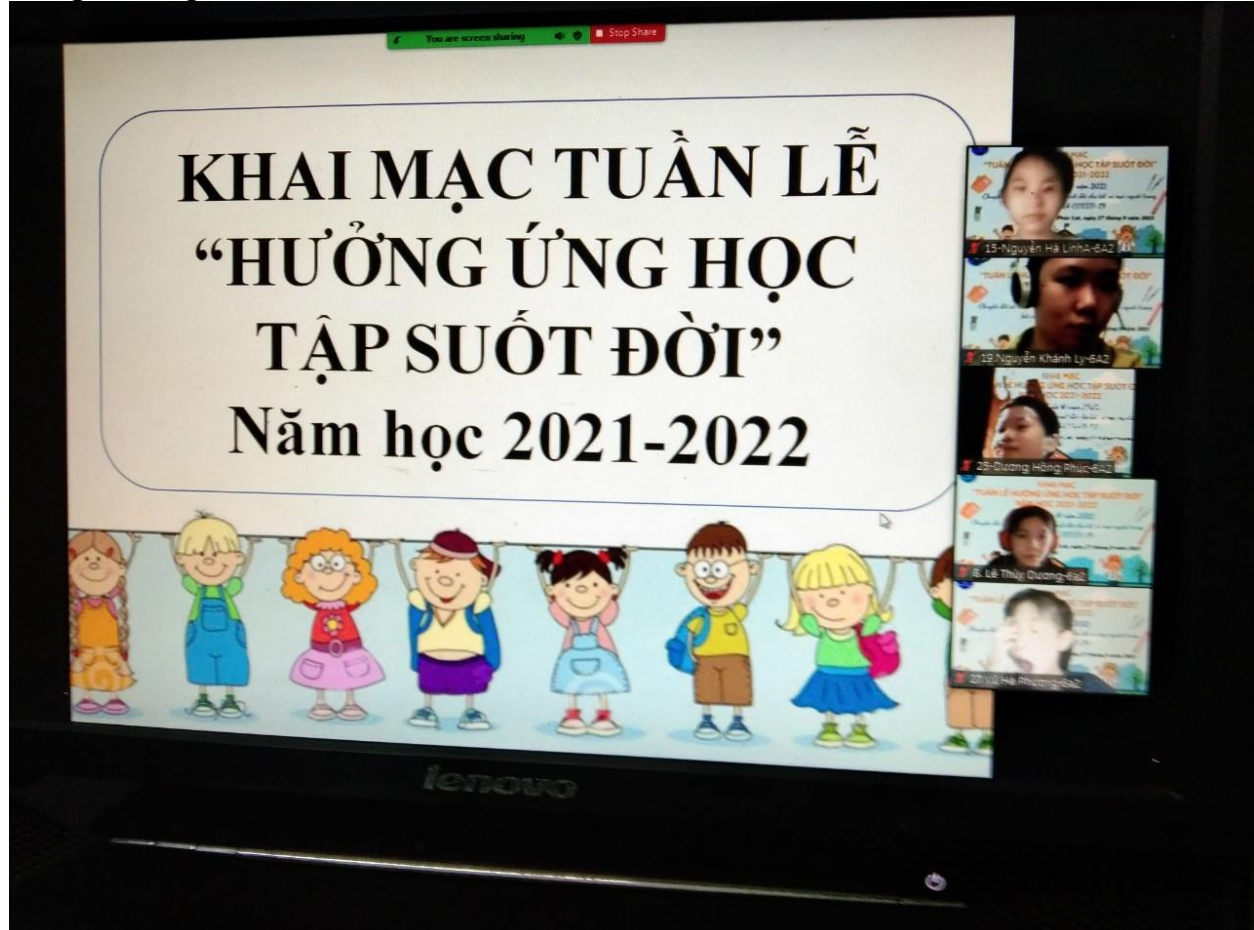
You are screen sharing
Stop Share

KHAI MẠC TUẦN LỄ
"HƯỞNG ỨNG HỌC
TẬP SUỐT ĐỜI"
Năm học 2021-2022

15-Nguyễn Hà LinhA-6A2
19.Nguyễn Khánh Ly-6A2
25-Dương Hồng Phúc-6A2
8. Lê Thùy Dương-6a2
27. Vũ Hà Phương-6A2

lenovo